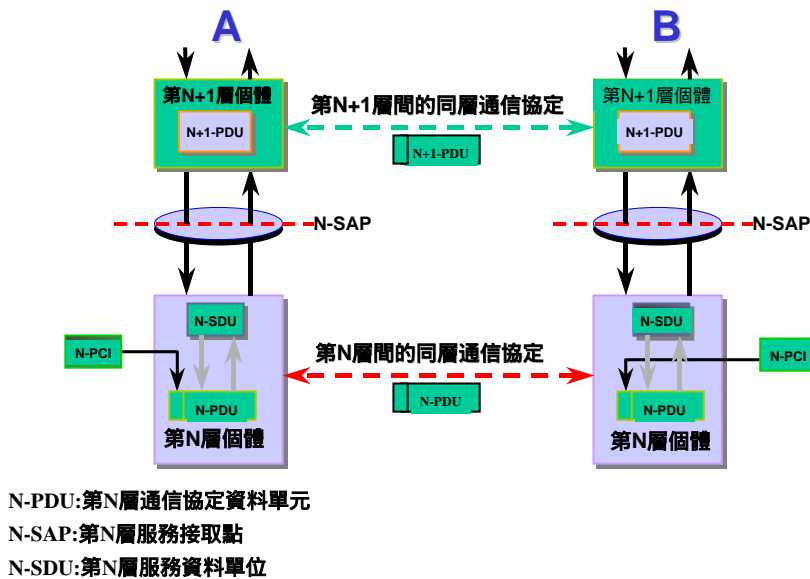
A

B

第N+1層個體

N+1-PDU

第N+1層間的同層通信協定

N+1-PDU

第N+1層個體

N+1-PDU

N-SAP

N-SAP

N-SDU

N-PCI

N-PDU

第N層個體

第N層間的同層通信協定

N-PDU

N-SDU

N-PCI

N-PDU

第N層個體

N-PDU:第N層通信協定資料單元

N-SAP:第N層服務接取點

N-SDU:第N層服務資料單位